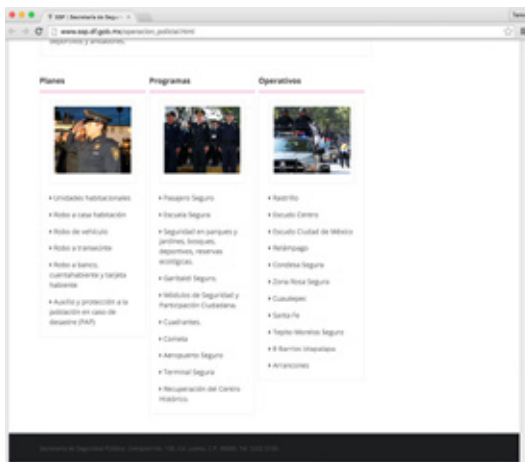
SSP | Secretaría de Segu ×

www.ssp.df.gob.mx/operacion_policial.html

deportivos y ambulantes.

Planes

• Unidades habitacionales
• Robo a casa habitación
• Robo de vehículo
• Robo a transeúnte
• Robo a banco, cuentahabiente y tarjeta habiente
• Auxilio y protección a la población en caso de desastre (PAP)

Programas

• Pasajero Seguro
• Escuela Segura
• Seguridad en parques y jardines, bosques, deportivos, reservas ecológicas.
• Garibaldi Seguro.
• Módulos de Seguridad y Participación Ciudadana.
• Cuadrantes.
• Cometa
• Aeropuerto Seguro
• Terminal Segura
• Recuperación del Centro Histórico.

Operativos

• Rastrillo
• Escudo Centro
• Escudo Ciudad de México
• Relámpago
• Condesa Segura
• Zona Rosa Segura
• Cuautepec
• Santa Fe
• Tepito Morelos Seguro
• 8 Barrios Iztapalapa
• Arrancones

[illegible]